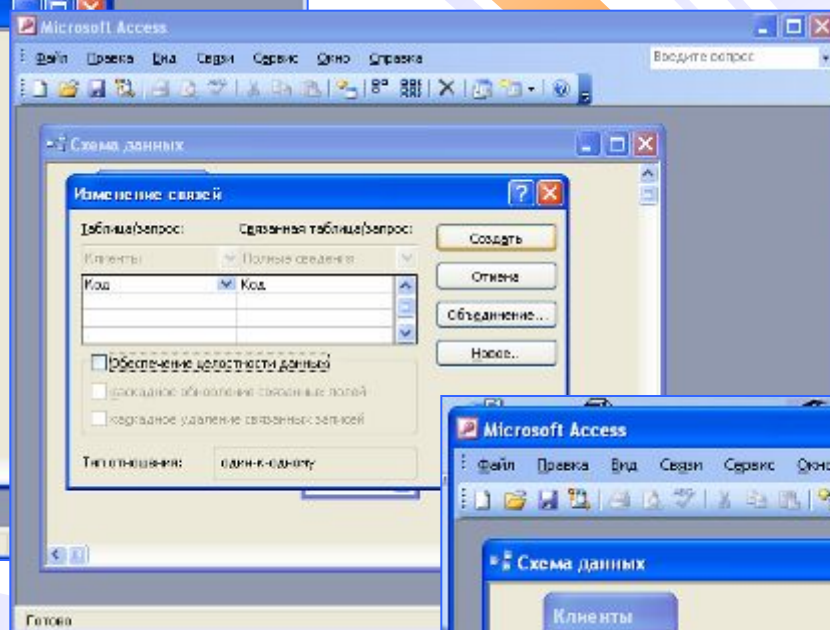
Microsoft Access

Файл Правка Вид Связи Сервис Окно Справка

Введите вопрос

Схема данных

Изменение связей

Таблица/запрос: Связанная таблица/запрос:

Клиенты Полные сведения

Код Код

Создать

Отмена

Объединение...

Новое...

Обеспечение целостности данных

каскадное обновление связанных полей

каскадное удаление связанных записей

Тип отношения: один-к-одному

Готово

Microsoft Access

Файл Правка Вид Связи Сервис Окно

Схема данных

Клиенты